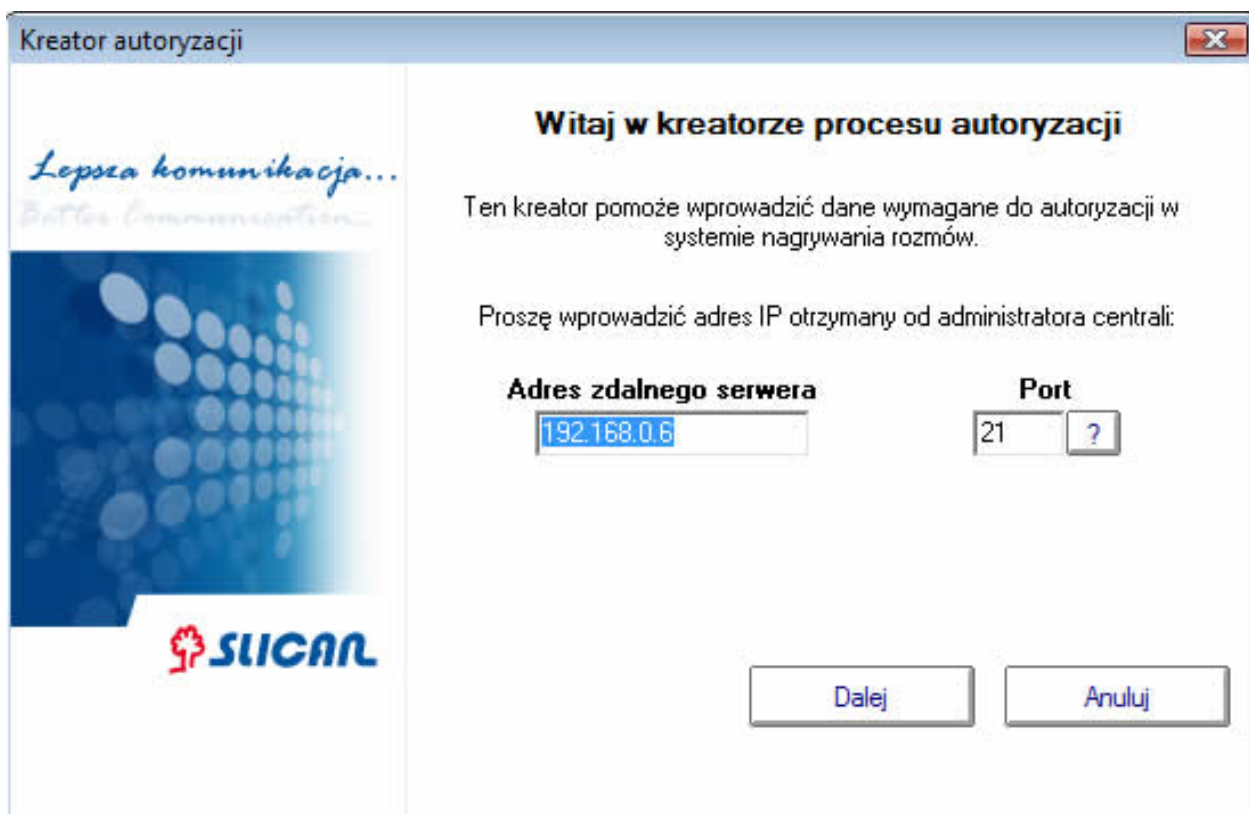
Kreator autoryzacji

Lepsza komunikacja...
Better Communication...

SLICAN

Witaj w kreatorze procesu autoryzacji

Ten kreator pomoże wprowadzić dane wymagane do autoryzacji w systemie nagrywania rozmów.

Proszę wprowadzić adres IP otrzymany od administratora centrali:

Adres zdalnego serwera
192.168.0.6

Port
21
?

Dalej
Anuluj